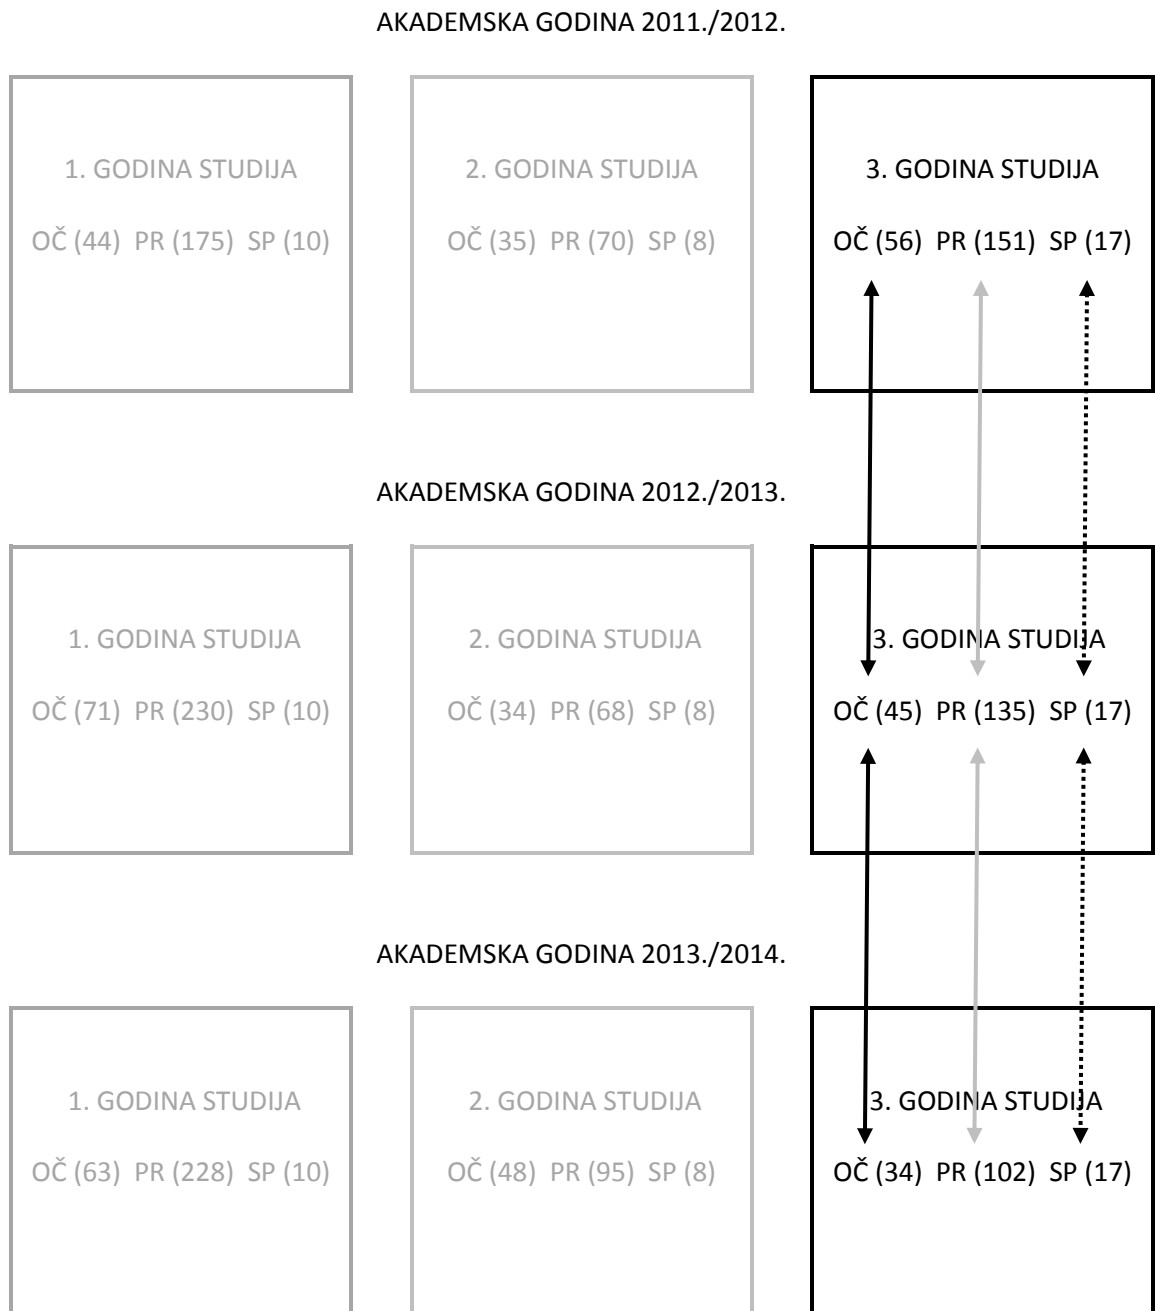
AKADEMSKA GODINA 2011./2012.

1. GODINA STUDIJA
OČ (44) PR (175) SP (10)

2. GODINA STUDIJA
OČ (35) PR (70) SP (8)

3. GODINA STUDIJA
OČ (56) PR (151) SP (17)

AKADEMSKA GODINA 2012./2013.

1. GODINA STUDIJA
OČ (71) PR (230) SP (10)

2. GODINA STUDIJA
OČ (34) PR (68) SP (8)

3. GODINA STUDIJA
OČ (45) PR (135) SP (17)

AKADEMSKA GODINA 2013./2014.

1. GODINA STUDIJA
OČ (63) PR (228) SP (10)

2. GODINA STUDIJA
OČ (48) PR (95) SP (8)

3. GODINA STUDIJA
OČ (34) PR (102) SP (17)